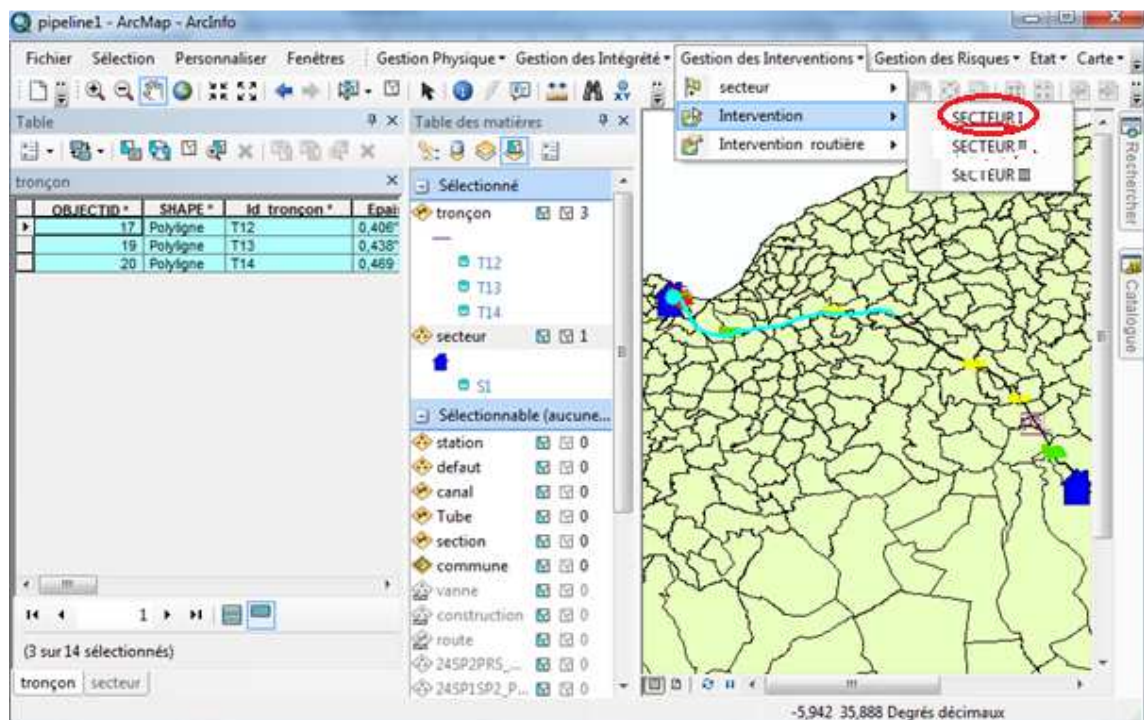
pipeline1 - ArcMap - ArcInfo

Fichier Sélection Personnaliser Fenêtres Gestion Physique ▾ Gestion des Intégrité ▾ Gestion des Interventions ▾ Gestion des Risques ▾ Etat ▾ Carte ▾

secteur
Intervention
Intervention routière

SECTEUR I
SECTEUR II
SECTEUR III

Table

tronçon

| OBJECTID * | SHAPE * | Id_tronçon * | Epai |
|---|---|---|---|
| 17 | Polyligne | T12 | 0,406 |
| 19 | Polyligne | T13 | 0,438 |
| 20 | Polyligne | T14 | 0,469 |

1

(3 sur 14 sélectionnés)

tronçon secteur

Table des matières

Sélectionné
tronçon 3
T12
T13
T14
secteur 1
S1
Sélectionnable (aucune...
station 0
defaut 0
canal 0
Tube 0
section 0
commune 0
vanne 0
construction 0
route 0
24SP2PRS_... 0
24SP1SP2_P... 0

Rechercher
Catalogue

-5,942 35,888 Degrés décimaux